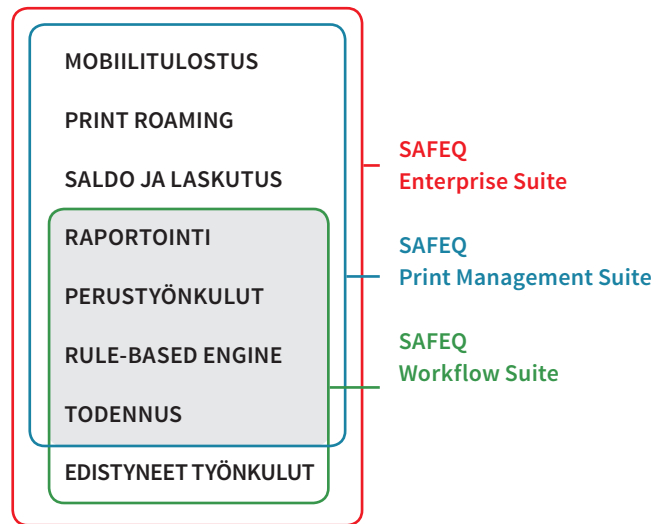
MOBIILITULOSTUS

PRINT ROAMING

SALDO JA LASKUTUS

RAPORTOINTI

PERUSTYÖNKULUT

RULE-BASED ENGINE

TODENNUS

EDISTYNEET TYÖNKULUT

SAFEQ
Enterprise Suite

SAFEQ
Print Management Suite

SAFEQ
Workflow Suite